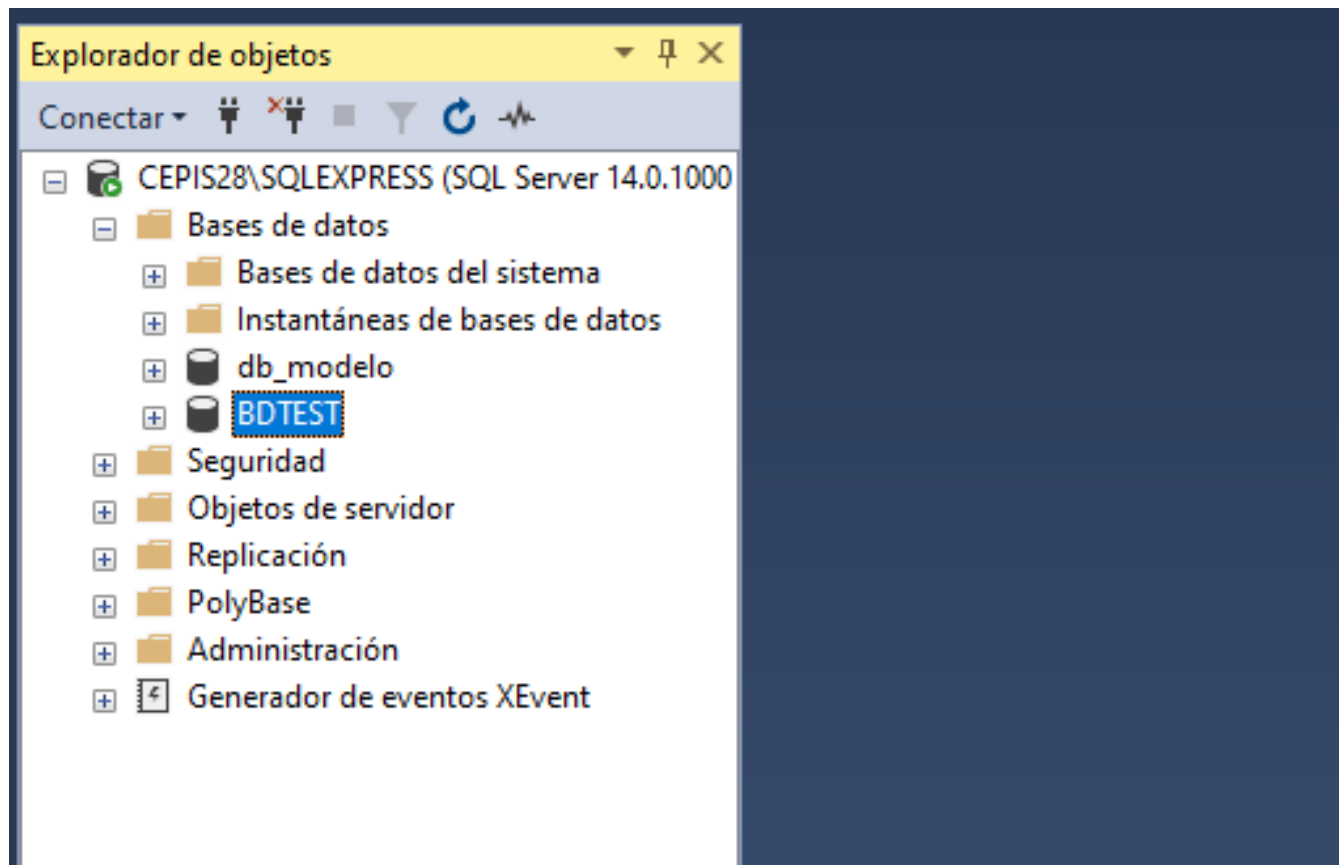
Explorador de objetos

Conectar

CEPIS28\SQLEXPRESS (SQL Server 14.0.1000
Bases de datos
Bases de datos del sistema
Instantáneas de bases de datos
db_modelo
BDTEST
Seguridad
Objetos de servidor
Replicación
PolyBase
Administración
Generador de eventos XEvent